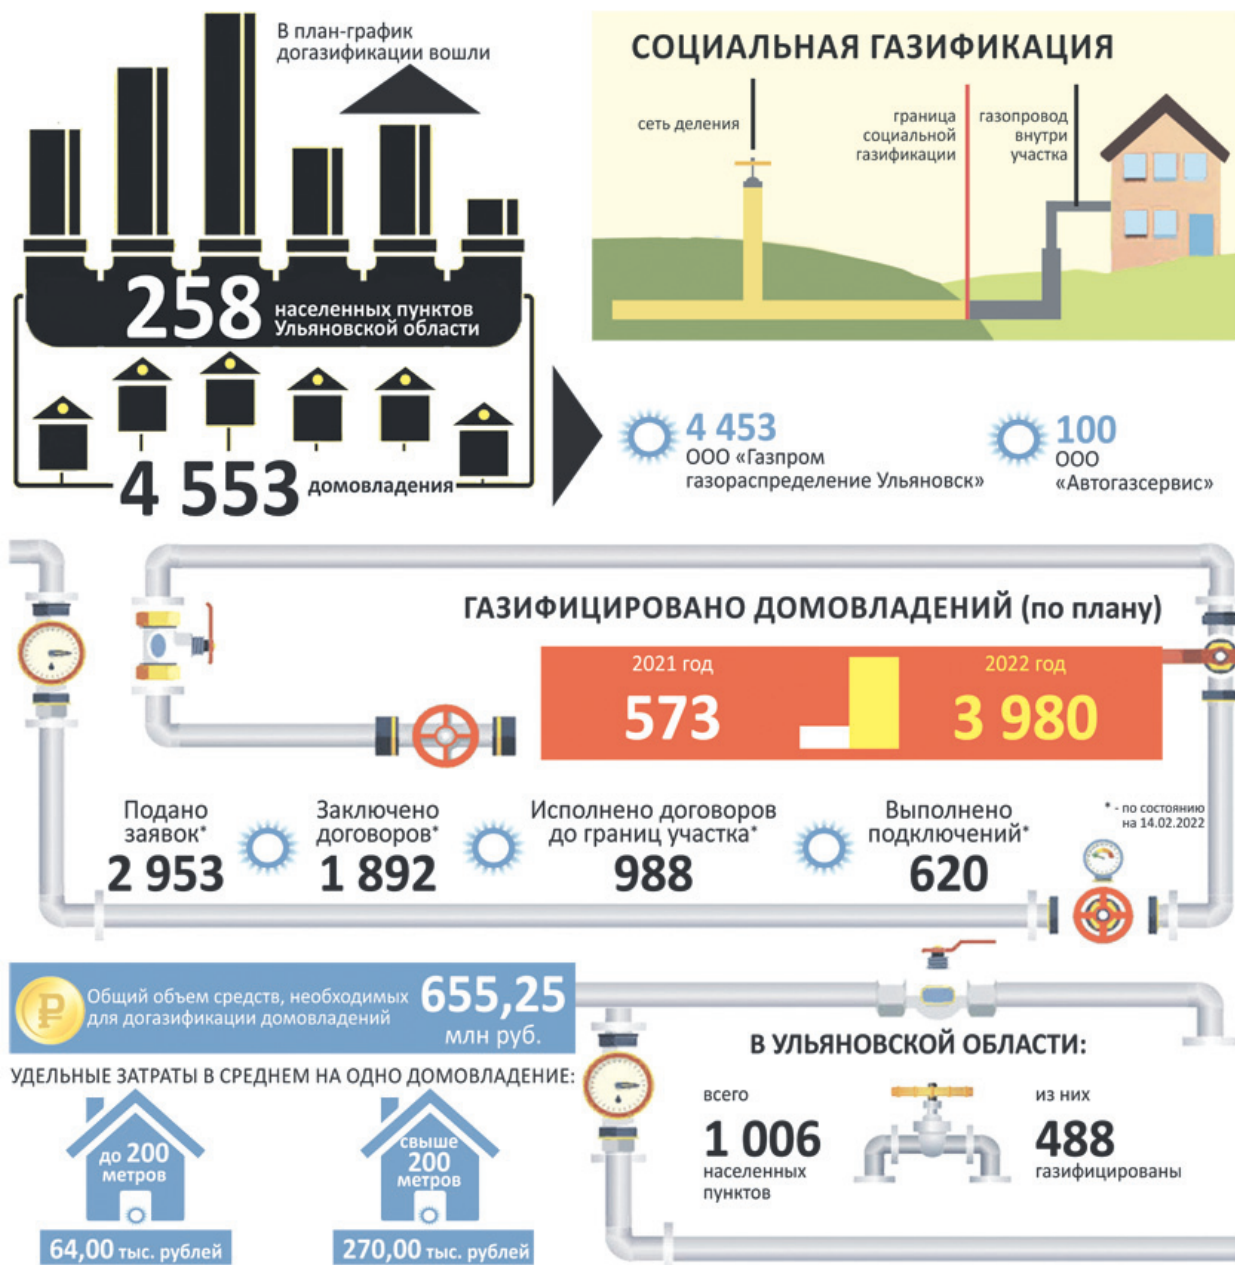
В план-график догазификации вошли

258 населенных пунктов Ульяновской области

4 553 домовладения

СОЦИАЛЬНАЯ ГАЗИФИКАЦИЯ

сеть деления

граница социальной газификации

газопровод внутри участка

4 453 ООО «Газпром газораспределение Ульяновск»

100 ООО «Автогазсервис»

ГАЗИФИЦИРОВАНО ДОМОВЛАДЕНИЙ (по плану)

2021 год
573

2022 год
3 980

Подано заявок*
2 953

Заключено договоров*
1 892

Исполнено договоров до границ участка*
988

Выполнено подключений*
620

* - по состоянию на 14.02.2022

Общий объем средств, необходимых для догазификации домовладений 655,25 млн руб.

УДЕЛЬНЫЕ ЗАТРАТЫ В СРЕДНЕМ НА ОДНО ДОМОВЛАДЕНИЕ:

до 200 метров
64,00 тыс. рублей

свыше 200 метров
270,00 тыс. рублей

В УЛЬЯНОВСКОЙ ОБЛАСТИ:

всего
1 006
населенных пунктов

из них
488
газифицированы